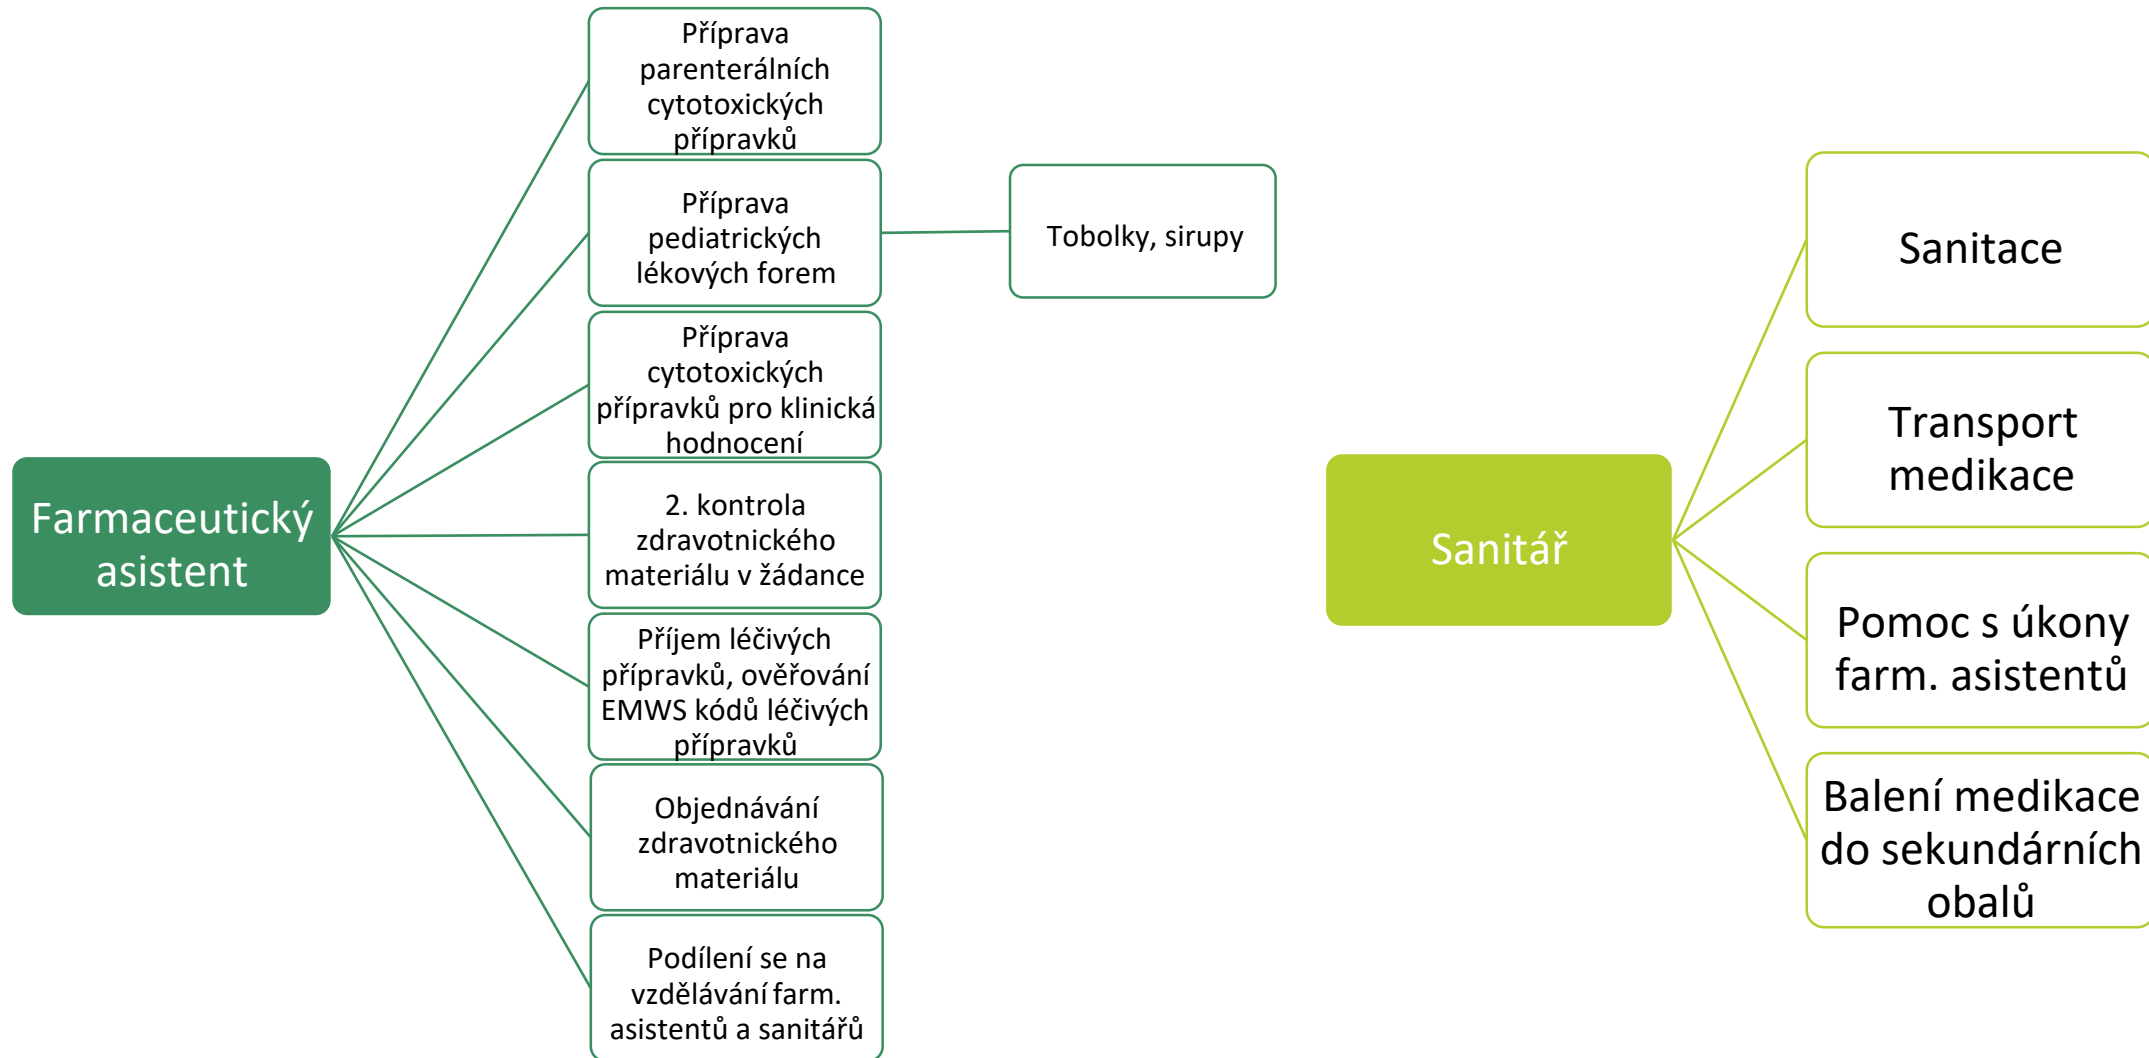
Farmaceutický asistent

Příprava parenterálních cytotoxických přípravků

Příprava pediatrických lékových forem

Tobolky, sirupy

Příprava cytotoxických přípravků pro klinická hodnocení

2. kontrola zdravotnického materiálu v žádance

Příjem léčivých přípravků, ověřování EMWS kódů léčivých přípravků

Objednávání zdravotnického materiálu

Podílení se na vzdělávání farm. asistentů a sanitářů

Sanitář

Sanitace

Transport medikace

Pomoc s úkony farm. asistentů

Balení medikace do sekundárních obalů